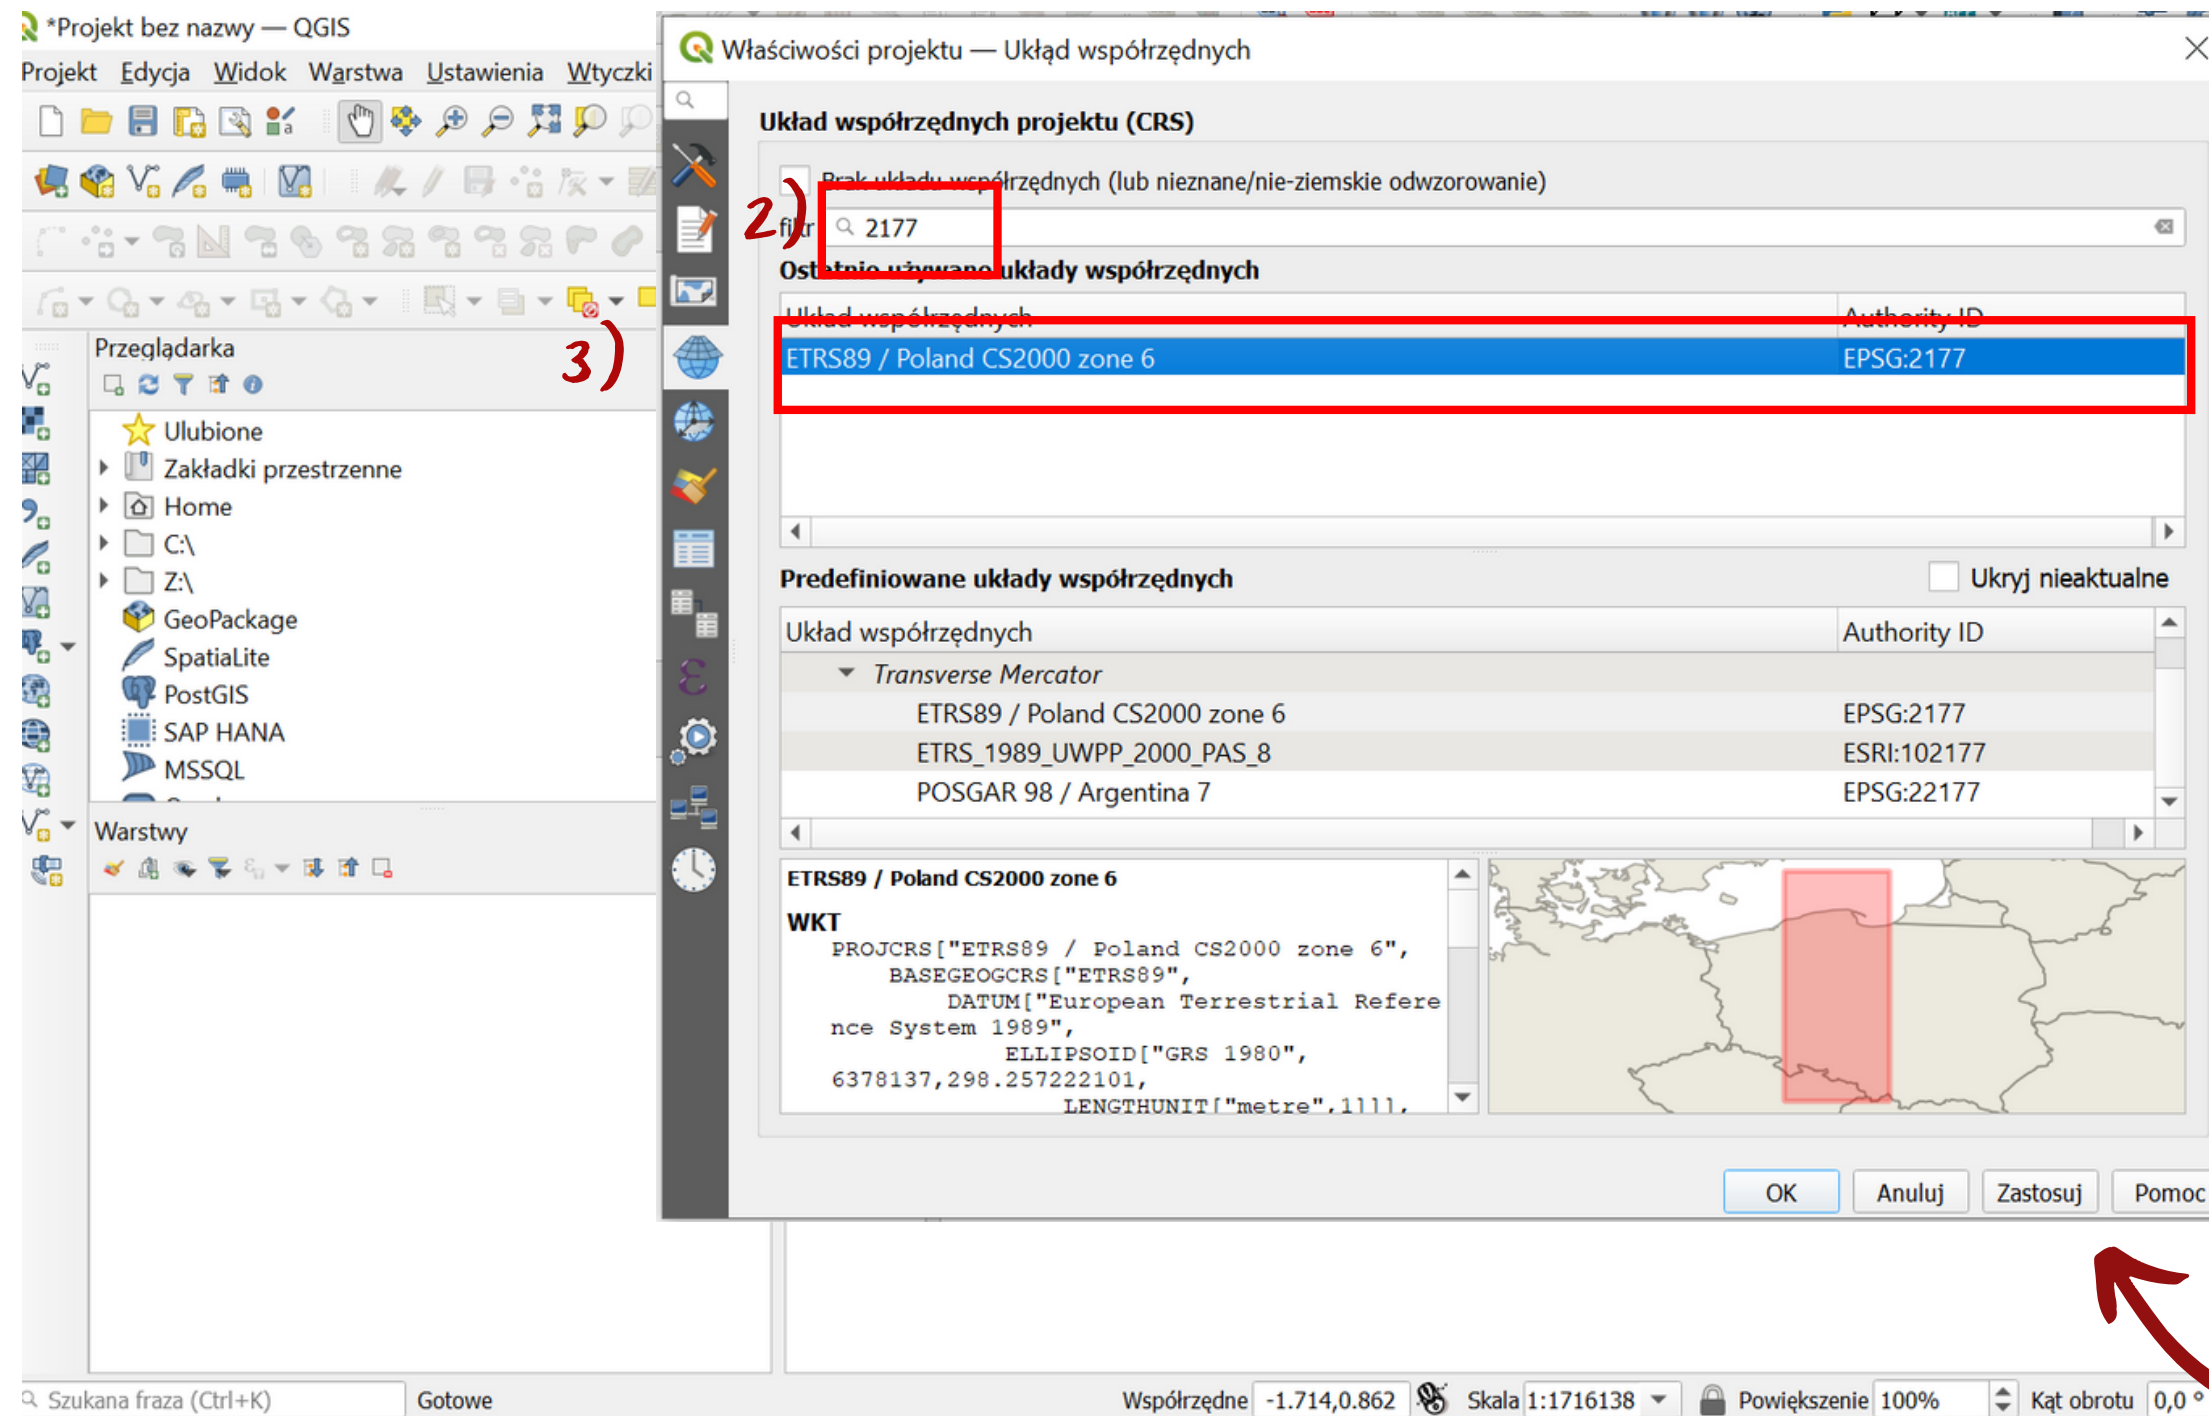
*Projekt bez nazwy — QGIS

Projekt Edycja Widok Warstwa Ustawienia Wtyczki

Przeglądarka

Ulubione
Zakładki przestrzenne
Home
C:\
Z:\
GeoPackage
SpatiaLite
PostGIS
SAP HANA
MSSQL

Warstwy

Właściwości projektu — Układ współrzędnych

Układ współrzędnych projektu (CRS)

Brak układu współrzędnych (lub nieznane/nie-ziemskie odwzorowanie)

2)

Filtr 2177

Ostatnio używane układy współrzędnych

3)

| Układ współrzędnych | Authority ID |
|---|---|
| ETRS89 / Poland CS2000 zone 6 | EPSG:2177 |

Predefiniowane układy współrzędnych

Ukryj nieaktualne

| Układ współrzędnych | Authority ID |
|---|---|
| Transverse Mercator | |
| ETRS89 / Poland CS2000 zone 6 | EPSG:2177 |
| ETRS_1989_UWPP_2000_PAS_8 | ESRI:102177 |
| POSGAR 98 / Argentina 7 | EPSG:22177 |

ETRS89 / Poland CS2000 zone 6

WKT
PROJCRS["ETRS89 / Poland CS2000 zone 6",
BASEGEOGCRS["ETRS89",
DATUM["European Terrestrial Reference System 1989",
ELLIPSOID["GRS 1980",
6378137,298.257222101,
LENGTHUNIT["metre",1]]],

OK Anuluj Zastosuj Pomoc

Szukana fraza (Ctrl+K) Gotowe Współrzędne -1.714,0.862 Skala 1:1716138 Powiększenie 100% Kąt obrotu 0,0 °